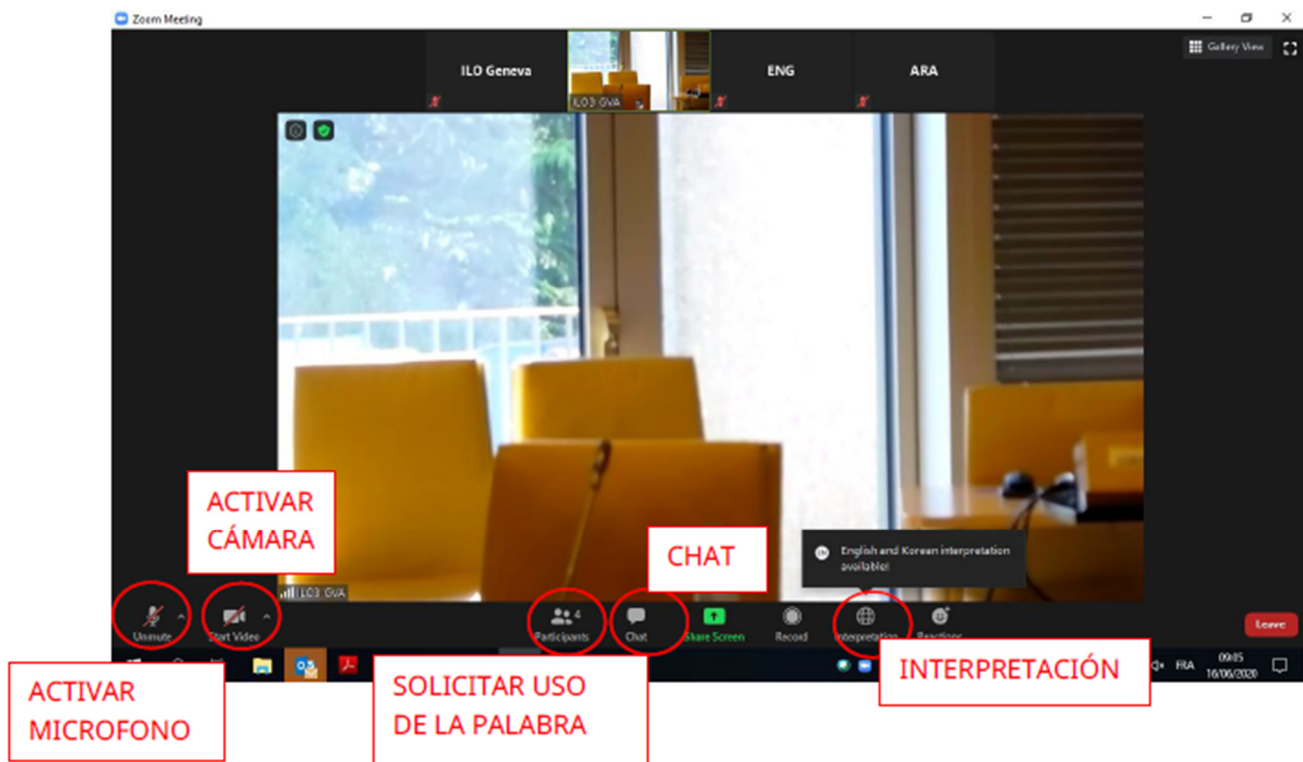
Zoom Meeting

ILO Geneva

ILO3 GVA

ENG

ARA

Gallery View

ACTIVAR CÁMARA

CHAT

English and Korean interpretation available!

ILO3 GVA

Unmute

Start Video

4 Participants

Chat

Share Screen

Record

Interpretation

Reactions

Leave

FRA

09:05 16/06/2020

ACTIVAR MICROFONO

SOLICITAR USO DE LA PALABRA

INTERPRETACIÓN